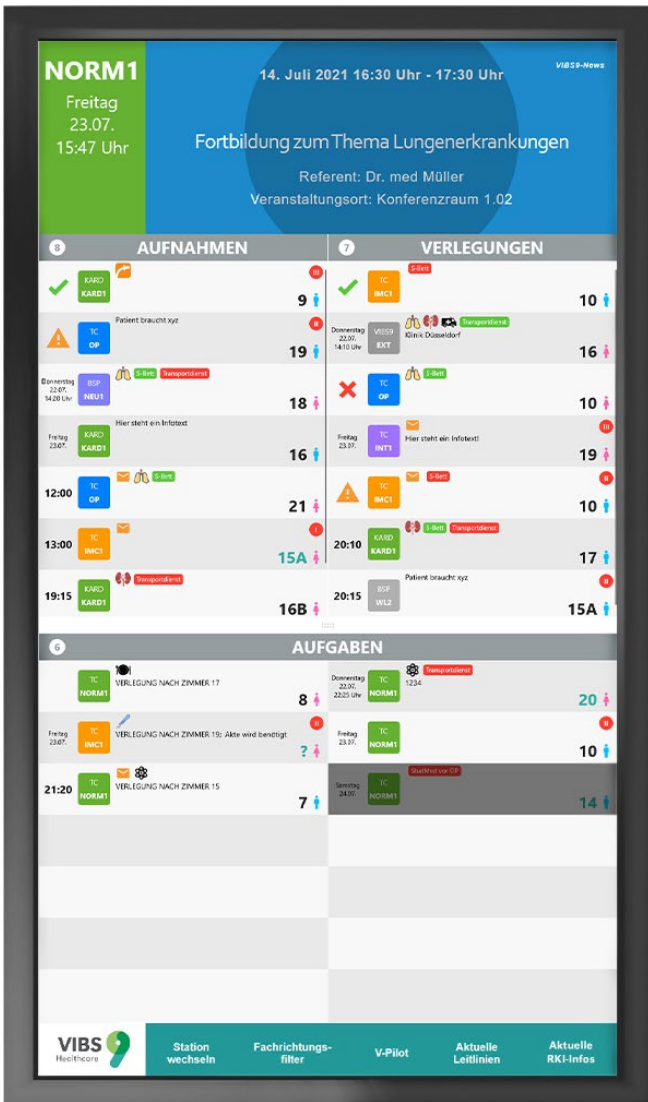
NORM1
Freitag
23.07.
15:47 Uhr

14. Juli 2021 16:30 Uhr - 17:30 Uhr

VIBS9-News

Fortbildung zum Thema Lungenerkrankungen

Referent: Dr. med Müller
Veranstaltungsort: Konferenzraum 1.02

8 AUFNAHMEN

KARD KARD1 III 9

TC OP Patient braucht xyz II 19

Donnerstag 22.07. 14:20 Uhr BSP NEU1 S-Bett Transportdienst 18

Freitag 23.07. KARD KARD1 Hier steht ein Infotext 16

12:00 TC OP S-Bett 21

13:00 TC IMC1 I 15A

19:15 KARD KARD1 Transportdienst 16B

7 VERLEGUNGEN

TC IMC1 S-Bett 10

Donnerstag 22.07. 14:10 Uhr VIBS9 EXT Transportdienst Klinik Düsseldorf 16

TC OP I-Bett 10

Freitag 23.07. TC INT1 Hier steht ein Infotext! III 19

TC IMC1 S-Bett II 10

20:10 KARD KARD1 I-Bett Transportdienst 17

20:15 BSP WL2 Patient braucht xyz II 15A

6 AUFGABEN

TC NORM1 VERLEGUNG NACH ZIMMER 17 8

Freitag 23.07. TC IMC1 VERLEGUNG NACH ZIMMER 19; Akte wird benötigt II ?

21:20 TC NORM1 VERLEGUNG NACH ZIMMER 15 7

Donnerstag 22.07. 22:25 Uhr TC NORM1 Transportdienst 1234 20

Freitag 23.07. TC NORM1 II 10

Samstag 24.07. TC NORM1 StatMed vor OP 14

VIBS 9 Healthcare

Station wechseln

Fachrichtungs-filter

V-Pilot

Aktuelle Leitlinien

Aktuelle RKI-Infos